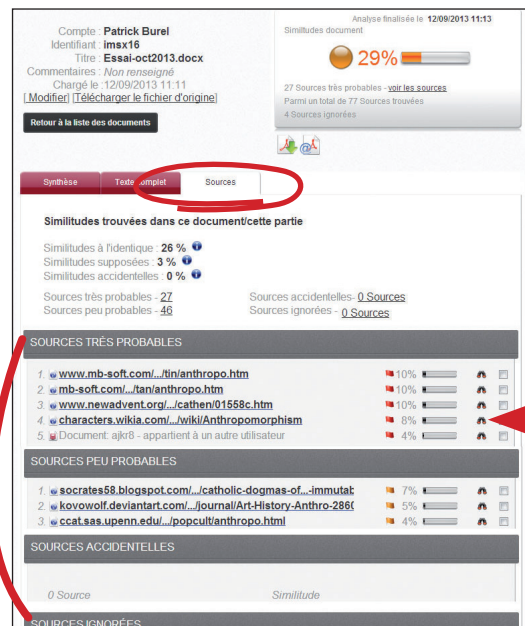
Compte : Patrick Burel
Identifiant : imsx16
Titre : Essai-oct2013.docx
Commentaires : Non renseigné
Chargé le : 12/09/2013 11:11
[Modifier] [Télécharger le fichier d'origine]

Retour à la liste des documents

Analyse finalisée le 12/09/2013 11:13
Similitudes document
29%
27 Sources très probables - voir les sources
Parmi un total de 77 Sources trouvées
4 Sources ignorées

Synthèse
Texte complet
Sources

Similitudes trouvées dans ce document/cette partie

Similitudes à l'identique : 26 %
Similitudes supposées : 3 %
Similitudes accidentelles : 0 %

Sources très probables - 27
Sources peu probables - 46
Sources accidentelles- 0 Sources
Sources ignorées - 0 Sources

SOURCES TRÈS PROBABLES

1. www.mb-soft.com/.../tin/anthropo.htm 10%
2. mb-soft.com/.../tan/anthropo.htm 10%
3. www.newadvent.org/.../cathen/01558c.htm 10%
4. characters.wikia.com/.../wiki/Anthropomorphism 8%
5. Document: ajkr8 - appartient à un autre utilisateur 4%

SOURCES PEU PROBABLES

1. socrates58.blogspot.com/.../catholic-dogmas-of...-immutab 7%
2. kovowolf.deviantart.com/.../journal/Art-History-Anthro-2860 5%
3. ccat.sas.upenn.edu/.../popcult/anthropo.html 4%

SOURCES ACCIDENTELLES

0 Source
Similitude

SOURCES IGNORÉES